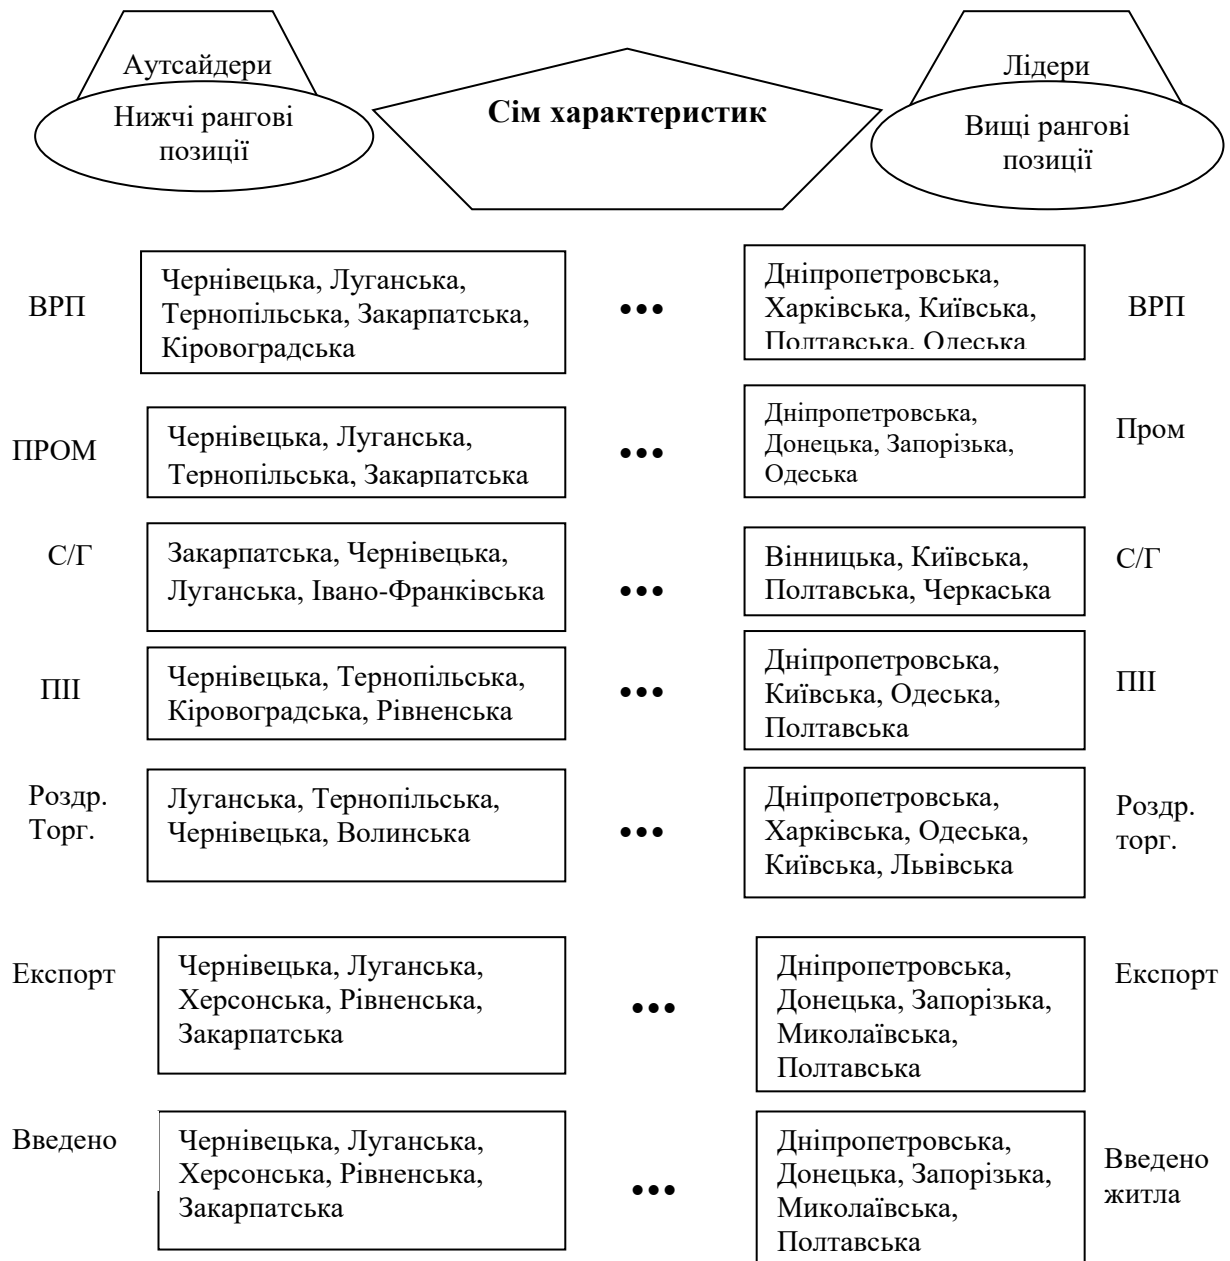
Аутсайдери

Нижчі рангові позиції

Сім характеристик

Лідери

Вищі рангові позиції

ВРП

Чернівецька, Луганська, Тернопільська, Закарпатська, Кіровоградська

•••

Дніпропетровська, Харківська, Київська, Полтавська, Одеська

ВРП

ПРОМ

Чернівецька, Луганська, Тернопільська, Закарпатська

•••

Дніпропетровська, Донецька, Запорізька, Одеська

Пром

С/Г

Закарпатська, Чернівецька, Луганська, Івано-Франківська

•••

Вінницька, Київська, Полтавська, Черкаська

С/Г

ПІІ

Чернівецька, Тернопільська, Кіровоградська, Рівненська

•••

Дніпропетровська, Київська, Одеська, Полтавська

ПІІ

Роздр. Торг.

Луганська, Тернопільська, Чернівецька, Волинська

•••

Дніпропетровська, Харківська, Одеська, Київська, Львівська

Роздр. торг.

Експорт

Чернівецька, Луганська, Херсонська, Рівненська, Закарпатська

•••

Дніпропетровська, Донецька, Запорізька, Миколаївська, Полтавська

Експорт

Введено

Чернівецька, Луганська, Херсонська, Рівненська, Закарпатська

•••

Дніпропетровська, Донецька, Запорізька, Миколаївська, Полтавська

Введено житла